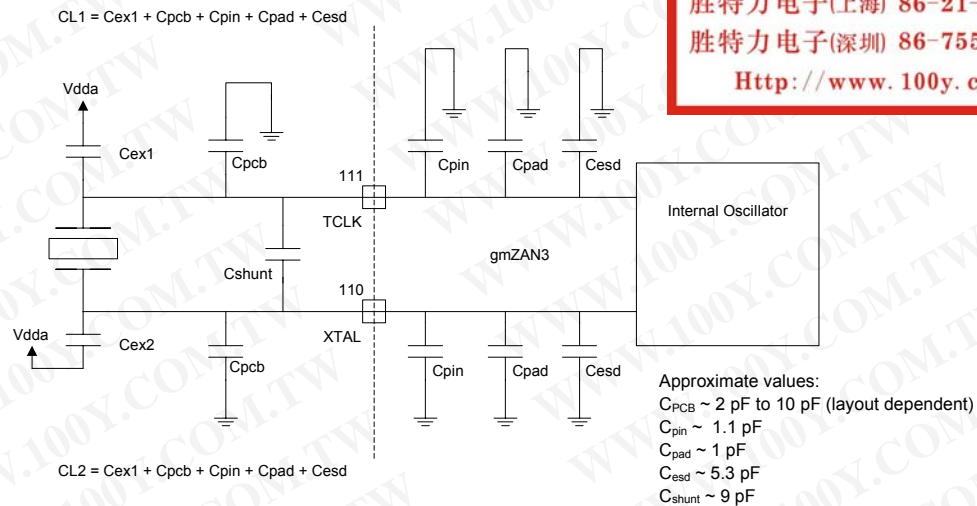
CL1 = Cex1 + Cpcb + Cpin + Cpad + Cesd

胜特力电子(上海) 86-21-
胜特力电子(深圳) 86-755
Http://www.100y.c

Vdda

Cex1

Cpcb

111

Cpin

Cpad

Cesd

TCLK

Internal Oscillator

Cshunt

gmZAN3

110

Vdda

Cex2

XTAL

Cpcb

Cpin

Cpad

Cesd

Approximate values:
$C_{PCB}$ ~ 2 pF to 10 pF (layout dependent)
$C_{pin}$ ~ 1.1 pF
$C_{pad}$ ~ 1 pF
$C_{esd}$ ~ 5.3 pF
$C_{shunt}$ ~ 9 pF

CL2 = Cex1 + Cpcb + Cpin + Cpad + Cesd